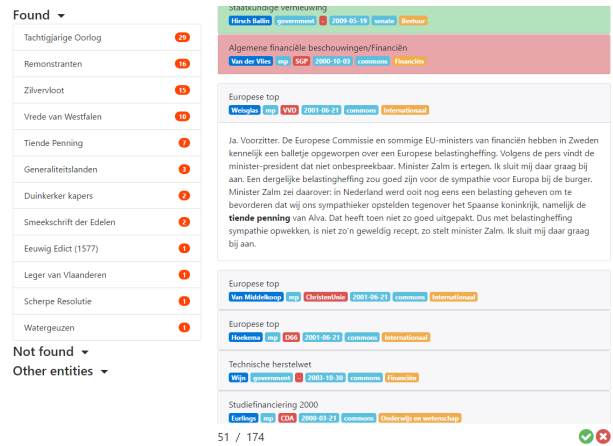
Found

| | |
|---|---|
| Tachtigjarige Oorlog | 29 |
| Remonstranten | 16 |
| Zilvervloot | 15 |
| Vrede van Westfalen | 10 |
| Tiende Penning | 7 |
| Generaliteitslanden | 3 |
| Duinkerker kapers | 2 |
| Smeekschrift der Edelen | 2 |
| Eeuwig Edict (1577) | 1 |
| Leger van Vlaanderen | 1 |
| Scherpe Resolutie | 1 |
| Watergeuzen | 1 |

Not found
Other entities

Staatkundige vernieuwing
Hirsch Ballin government - 2009-05-19 senate Bestuur

Algemene financiële beschouwingen/Financiën
Van der Vlies mp SGP 2000-10-03 commons Financiën

Europese top
Weisglas mp VVD 2001-06-21 commons Internationaal

Ja. Voorzitter. De Europese Commissie en sommige EU-ministers van financiën hebben in Zweden kennelijk een balletje opgeworpen over een Europese belastingheffing. Volgens de pers vindt de minister-president dat niet onbespreekbaar. Minister Zalm is ertegen. Ik sluit mij daar graag bij aan. Een dergelijke belastingheffing zou goed zijn voor de sympathie voor Europa bij de burger. Minister Zalm zei daarover: in Nederland werd ooit nog eens een belasting geheven om te bevorderen dat wij ons sympathieker opstelden tegenover het Spaanse koninkrijk, namelijk de tiende penning van Alva. Dat heeft toen niet zo goed uitgepakt. Dus met belastingheffing sympathie opwekken, is niet zo'n geweldig recept, zo stelt minister Zalm. Ik sluit mij daar graag bij aan.

Europese top
Van Middelkoop mp ChristenUnie 2001-06-21 commons Internationaal

Europese top
Hoekema mp D66 2001-06-21 commons Internationaal

Technische herstelwet
Wijn government - 2003-10-30 commons Financiën

Studiefinanciering 2000
Eurlings mp CDA 2000-03-21 commons Onderwijs en wetenschap

51 / 174